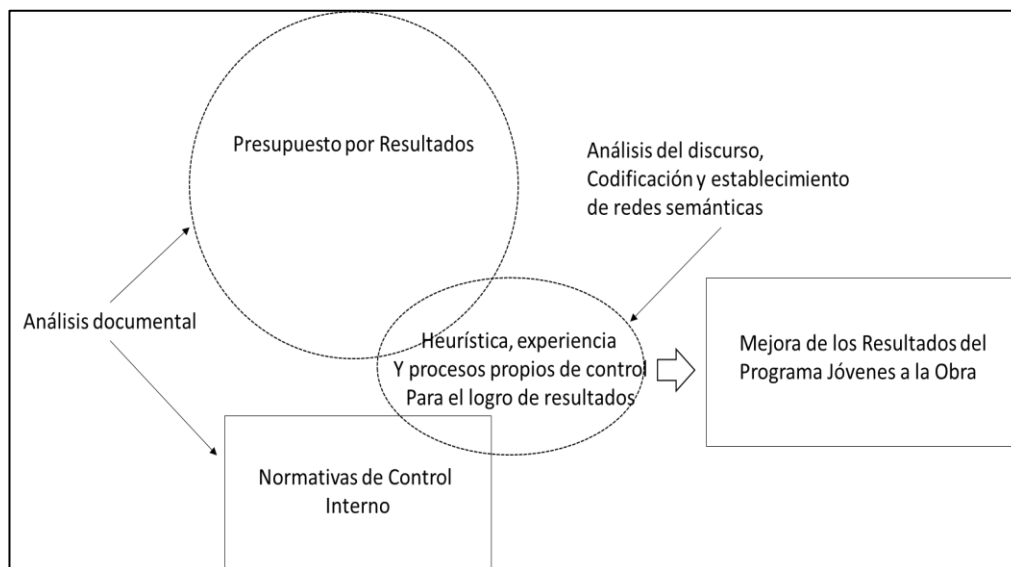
Presupuesto por Resultados

Análisis del discurso, Codificación y establecimiento de redes semánticas

Análisis documental

Heurística, experiencia Y procesos propios de control Para el logro de resultados

Mejora de los Resultados del Programa Jóvenes a la Obra

Normativas de Control Interno